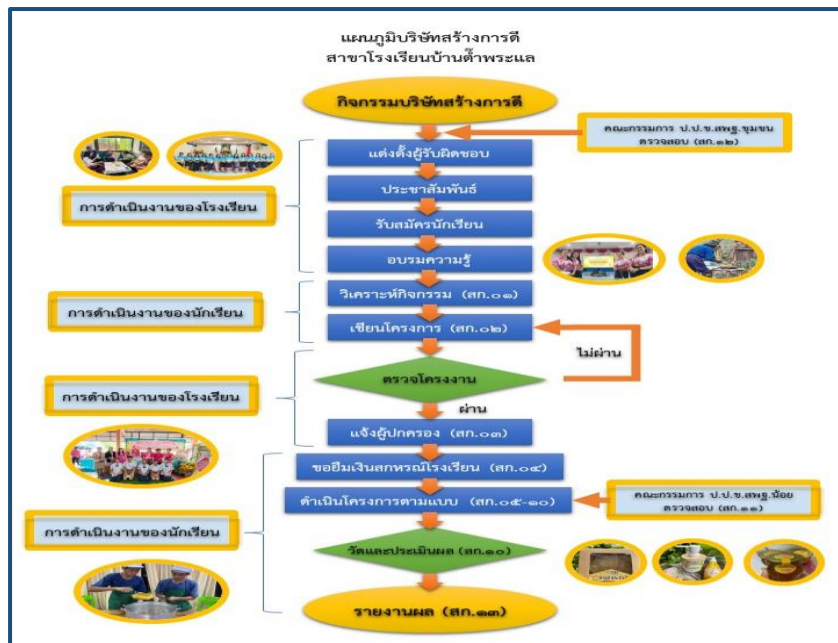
แผนภูมิบริษัทสร้างการดี
สาขาโรงเรียนบ้านต้ำพระแล

กิจกรรมบริษัทสร้างการดี

คณะกรรมการ ป.ป.ช.สพฐ.ชุมชน ตรวจสอบ (สก.๑๒)

การดำเนินงานของโรงเรียน

แต่งตั้งผู้รับผิดชอบ

ประชาสัมพันธ์

รับสมัครนักเรียน

อบรมความรู้

การดำเนินงานของนักเรียน

วิเคราะห์กิจกรรม (สก.๐๑)

เขียนโครงการ (สก.๐๒)

ไม่ผ่าน

การดำเนินงานของโรงเรียน

ตรวจโครงงาน

ผ่าน

แจ้งผู้ปกครอง (สก.๐๓)

ขอยืมเงินสหกรณ์โรงเรียน (สก.๐๔)

ดำเนินโครงการตามแบบ (สก.๐๕-๑๐)

คณะกรรมการ ป.ป.ช.สพฐ.น้อย ตรวจสอบ (สก.๑๑)

การดำเนินงานของนักเรียน

วัดและประเมินผล (สก.๑๐)

รายงานผล (สก.๑๓)